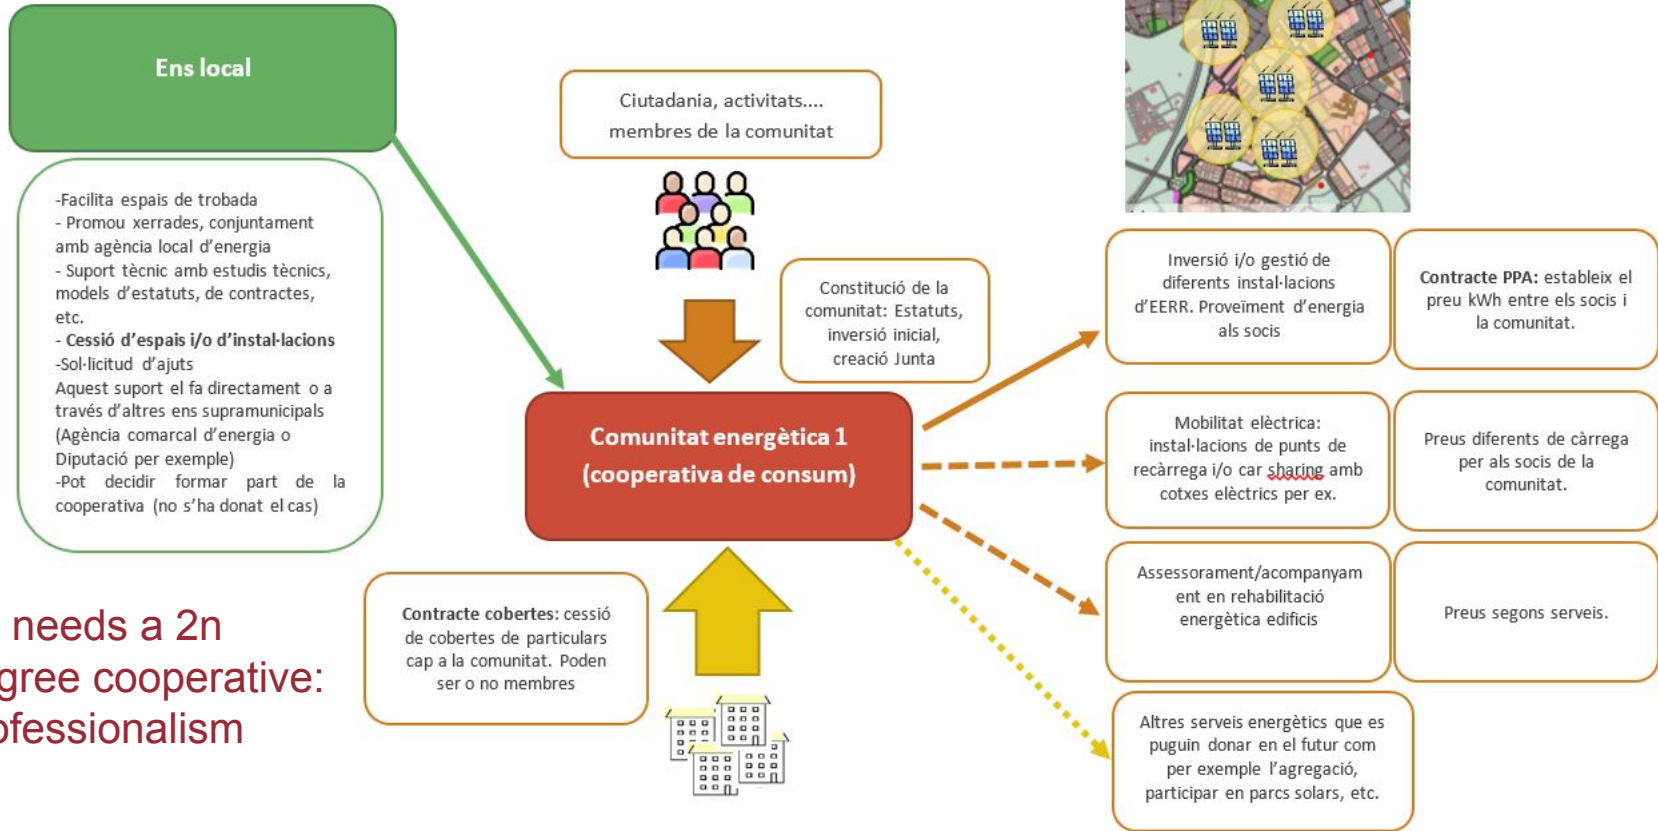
Ens local

-Facilita espais de trobada
- Promou xerrades, conjuntament amb agència local d'energia
- Suport tècnic amb estudis tècnics, models d'estatuts, de contractes, etc.
- **Cessió d'espais i/o d'instal·lacions**
-Sol·licitud d'ajuts
Aquest suport el fa directament o a través d'altres ens supramunicipals (Agència comarcal d'energia o Diputació per exemple)
-Pot decidir formar part de la cooperativa (no s'ha donat el cas)

needs a 2n
gree cooperative:
ofessionalism

Ciutadania, activitats.... membres de la comunitat

Constitució de la comunitat: Estatuts, inversió inicial, creació Junta

Comunitat energètica 1
(cooperativa de consum)

**Contracte cobertes:** cessió de cobertes de particulars cap a la comunitat. Poden ser o no membres

Inversió i/o gestió de diferents instal·lacions d'EERR. Proveïment d'energia als socis

**Contracte PPA:** estableix el preu kWh entre els socis i la comunitat.

Mobilitat elèctrica: instal·lacions de punts de recàrrega i/o car sharing amb cotxes elèctrics per ex.

Preus diferents de càrrega per als socis de la comunitat.

Assessorament/acompanyament en rehabilitació energètica edificis

Preus segons serveis.

Altres serveis energètics que es puguin donar en el futur com per exemple l'agregació, participar en parcs solars, etc.